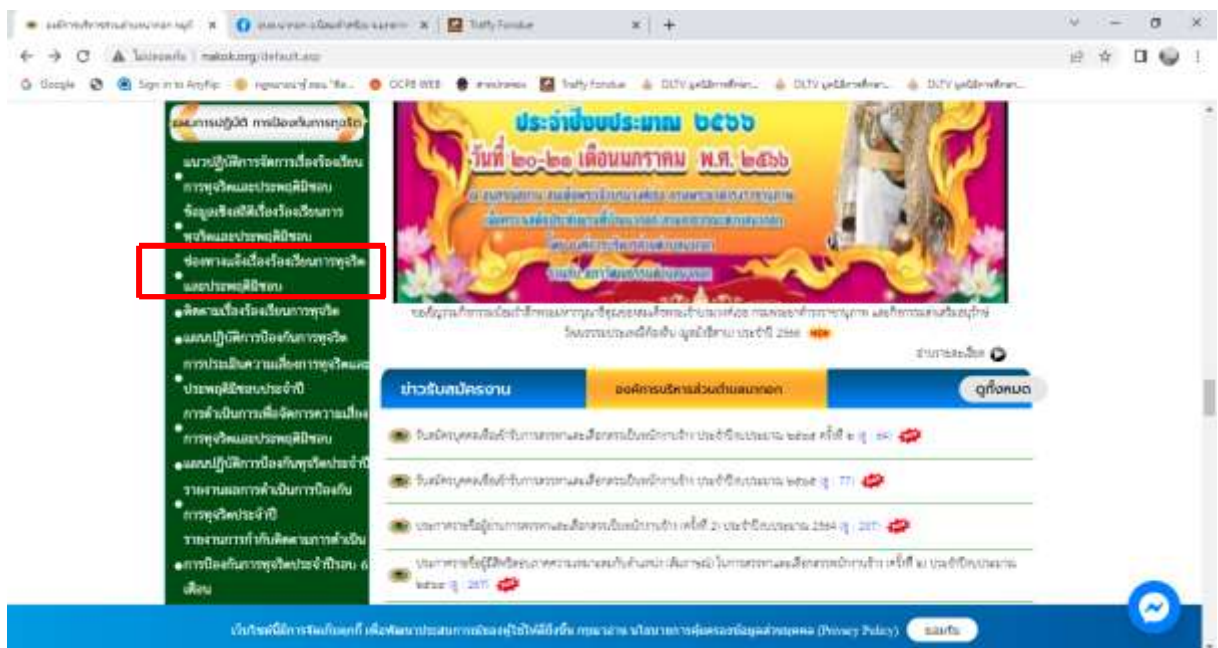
Traffy Fondue

ไม่ปลอดภัย | makok.org/default.asp

Google | Sign in to AnyFlip | OCPB WEB | Traffy Fondue | DLTV | DLTV | DLTV

ผลการปฏิบัติ การป้องกันการทุจริต

แนวปฏิบัติการจัดการเรื่องร้องเรียนการทุจริตและประพฤติมิชอบ

ข้อมูลเชิงสถิติเรื่องร้องเรียนการทุจริตและประพฤติมิชอบ

ช่องทางแจ้งเรื่องร้องเรียนการทุจริตและประพฤติมิชอบ

ติดตามเรื่องร้องเรียนการทุจริต

แผนปฏิบัติการป้องกันการทุจริต

การประเมินความเสี่ยงการทุจริตและประพฤติมิชอบประจำปี

การดำเนินการเพื่อจัดการความเสี่ยงการทุจริตและประพฤติมิชอบ

แผนปฏิบัติการป้องกันทุจริตประจำปี

รายงานผลการดำเนินการป้องกันการทุจริตประจำปี

รายงานการกำกับติดตามการดำเนินการป้องกันการทุจริตประจำปี รอบ 6 เดือน

ประจำปีงบประมาณ ๒๕๖๖

วันที่ ๒๐-๒๑ เดือนมกราคม พ.ศ. ๒๕๖๖

อ่านรายละเอียด

ข่าวรับสมัครงาน | องค์การบริหารส่วนตำบลมะกอก | ดูทั้งหมด

รับสมัครบุคคลเพื่อสรรหาและเลือกสรรเป็นพนักงานจ้าง ประจำปีงบประมาณ ๒๕๖๕ ครั้งที่ ๒ (ดู : 64)

รับสมัครบุคคลเพื่อสรรหาและเลือกสรรเป็นพนักงานจ้าง ประจำปีงบประมาณ ๒๕๖๕ (ดู : 77)

ประกาศรายชื่อผู้ผ่านการสรรหาและเลือกสรรเป็นพนักงานจ้าง (ครั้งที่ 2) ประจำปีงบประมาณ 2564 (ดู : 207)

ประกาศรายชื่อผู้มีสิทธิสอบ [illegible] ในการสรรหาและเลือกสรรพนักงานจ้าง ครั้งที่ ๒ ประจำปีงบประมาณ ๒๕๖๔ (ดู : 297)

เว็บไซต์นี้มีการจัดเก็บคุกกี้ เพื่อพัฒนาประสบการณ์ของผู้ใช้ให้ดียิ่งขึ้น กรุณาอ่าน นโยบายการคุ้มครองข้อมูลส่วนบุคคล (Privacy Policy) | ยอมรับ